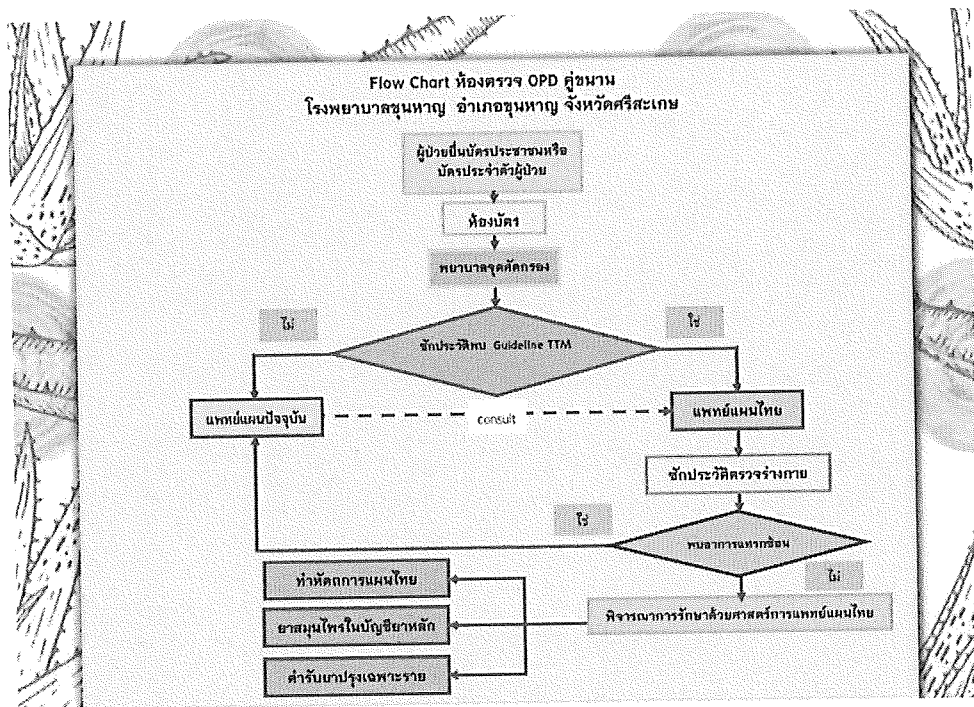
Flow Chart ห้องตรวจ OPD คู่ขนาน
โรงพยาบาลขุนหาญ อำเภอขุนหาญ จังหวัดศรีสะเกษ

ผู้ป่วยยื่นบัตรประชาชนหรือบัตรประจำตัวผู้ป่วย

ห้องบัตร

พยาบาลจุดคัดกรอง

ไม่

ใช่

ซักประวัติพบ Guideline TTM

แพทย์แผนปัจจุบัน

consult

แพทย์แผนไทย

ซักประวัติตรวจร่างกาย

ใช่

พบอาการแทรกซ้อน

ไม่

ทำหัตถการแผนไทย

ยาสมุนไพรในบัญชียาหลัก

ตำรับยาปรุงเฉพาะราย

พิจารณาการรักษาด้วยศาสตร์การแพทย์แผนไทย